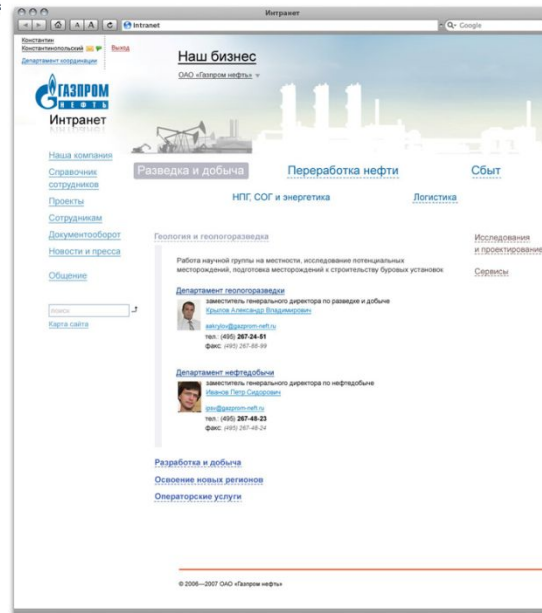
Интранет

Intranet

Q• Google

Константин Константинопольский

Выход

Департамент координации

ГАЗПРОМ НЕФТЬ

Интранет

Наш бизнес

ОАО «Газпром нефть»

Наша компания

Справочник сотрудников

Проекты

Сотрудникам

Документооборот

Новости и пресса

Общение

поиск

Карта сайта

Разведка и добыча

Переработка нефти

Сбыт

НПГ, СОГ и энергетика

Логистика

Геология и геологоразведка

Работа научной группы на местности, исследование потенциальных месторождений, подготовка месторождения к строительству буровых установок

Департамент геологоразведки

заместитель генерального директора по разведке и добыче

Крылов Александр Владимирович

akrylov@gazprom-neft.ru

тел.: (495) 267-24-51

факс: (495) 267-86-99

Департамент нефтедобычи

заместитель генерального директора по нефтедобыче

Иванов Петр Сидорович

ipsv@gazprom-neft.ru

тел.: (495) 267-48-23

факс: (495) 267-48-24

Разработка и добыча

Освоение новых регионов

Операторские услуги

Исследования и проектирование

Сервисы

© 2006—2007 ОАО «Газпром нефть»